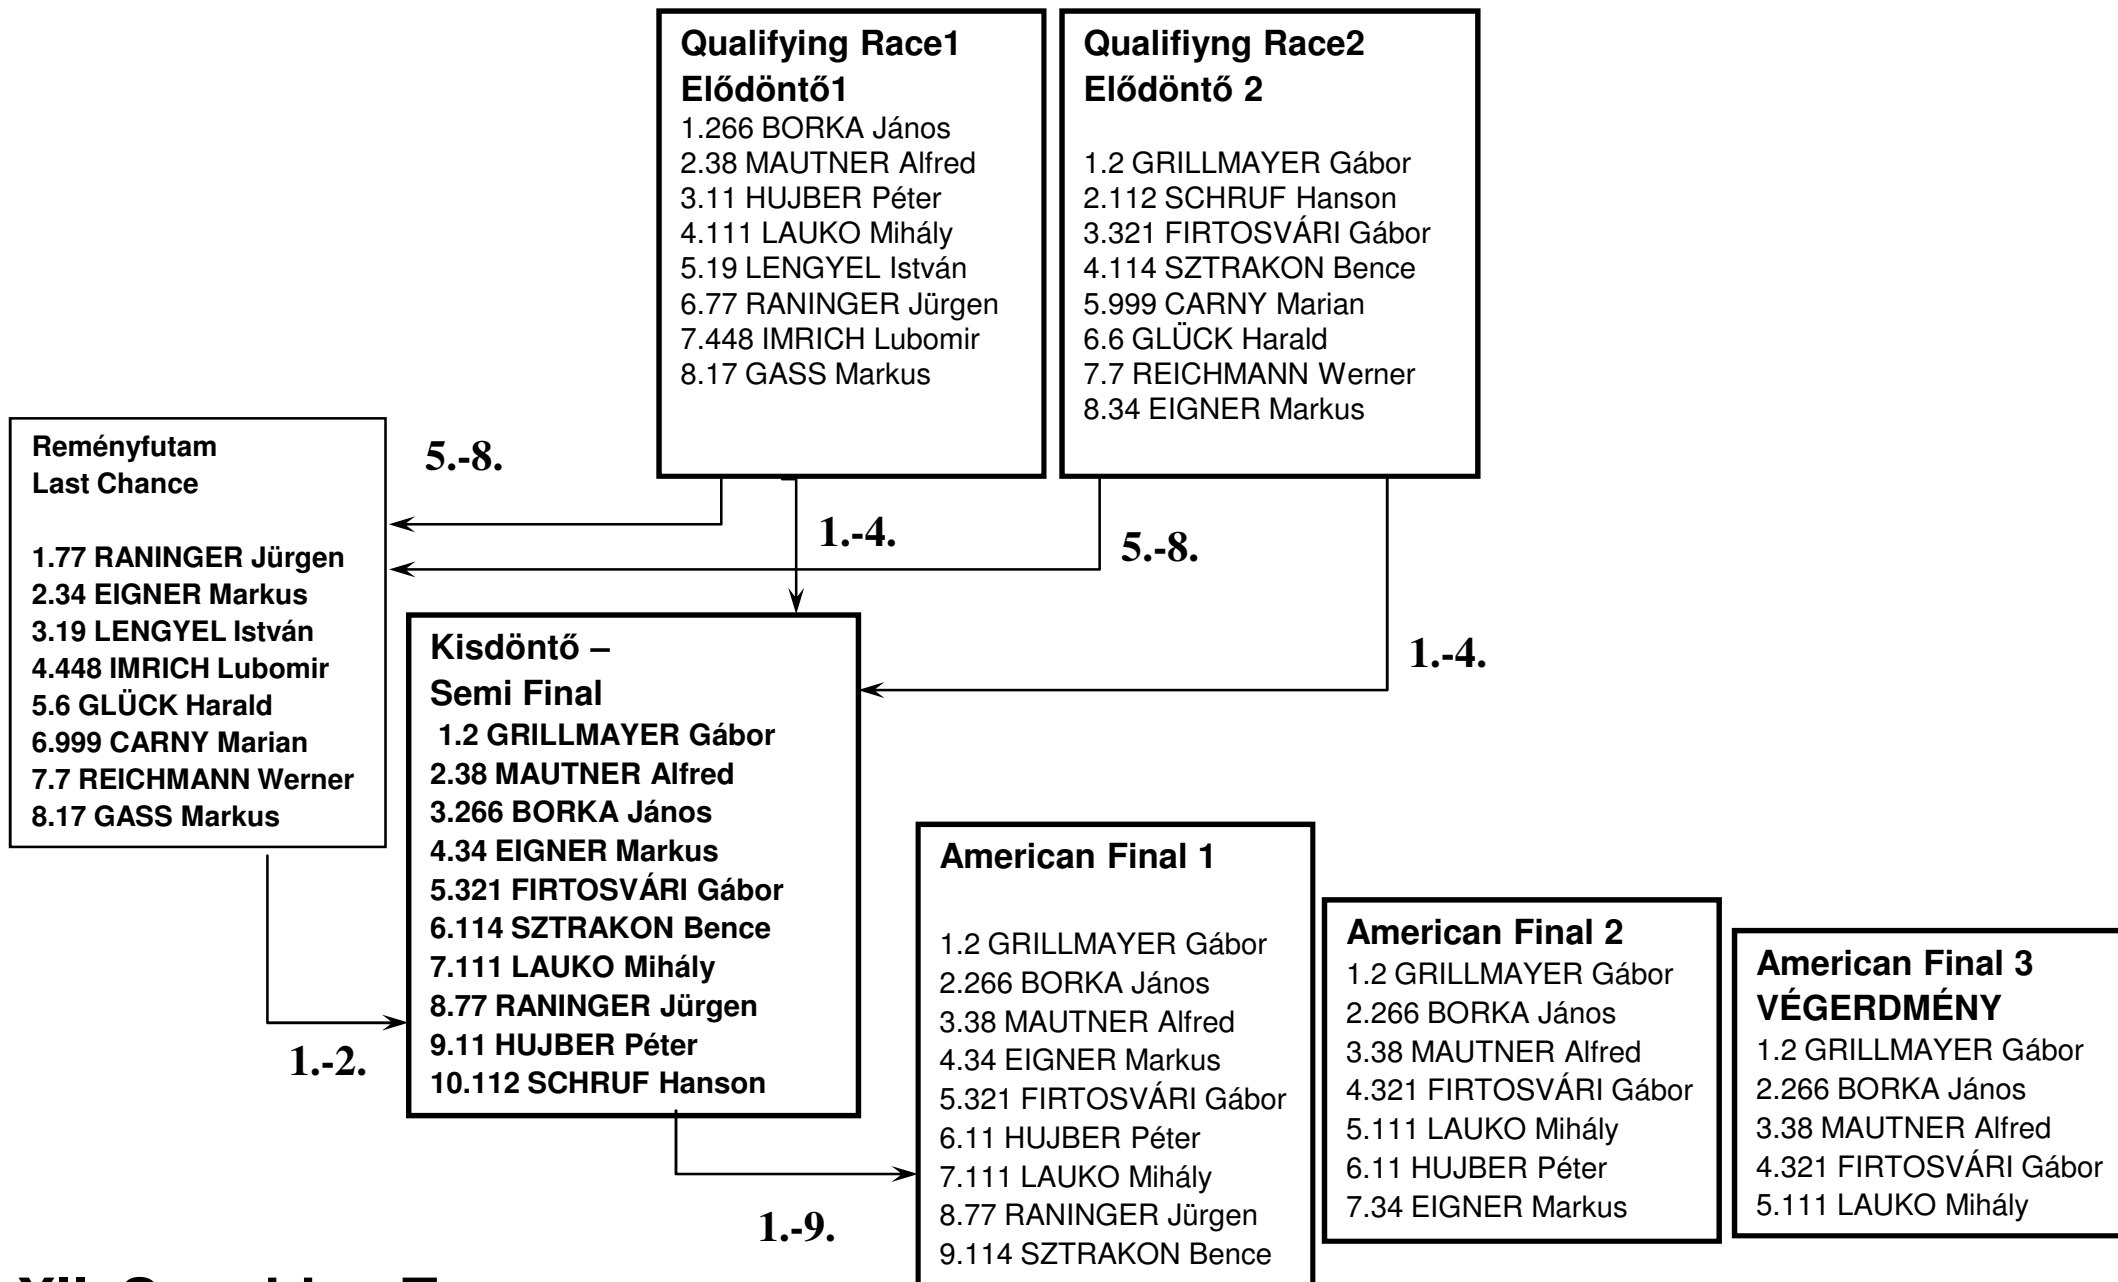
Qualifying Race1
Elődöntő1
1.266 BORKA János
2.38 MAUTNER Alfred
3.11 HUJBER Péter
4.111 LAUKO Mihály
5.19 LENGYEL István
6.77 RANINGER Jürgen
7.448 IMRICH Lubomir
8.17 GASS Markus

Qualifiyng Race2
Elődöntő 2

1.2 GRILLMAYER Gábor
2.112 SCHRUF Hanson
3.321 FIRTOSVÁRI Gábor
4.114 SZTRAKON Bence
5.999 CARNY Marian
6.6 GLÜCK Harald
7.7 REICHMANN Werner
8.34 EIGNER Markus

Reményfutam
Last Chance

1.77 RANINGER Jürgen
2.34 EIGNER Markus
3.19 LENGYEL István
4.448 IMRICH Lubomir
5.6 GLÜCK Harald
6.999 CARNY Marian
7.7 REICHMANN Werner
8.17 GASS Markus

5.-8.

1.-4.

5.-8.

1.-4.

Kisdöntő –
Semi Final
1.2 GRILLMAYER Gábor
2.38 MAUTNER Alfred
3.266 BORKA János
4.34 EIGNER Markus
5.321 FIRTOSVÁRI Gábor
6.114 SZTRAKON Bence
7.111 LAUKO Mihály
8.77 RANINGER Jürgen
9.11 HUJBER Péter
10.112 SCHRUF Hanson

1.-2.

American Final 1

1.2 GRILLMAYER Gábor
2.266 BORKA János
3.38 MAUTNER Alfred
4.34 EIGNER Markus
5.321 FIRTOSVÁRI Gábor
6.11 HUJBER Péter
7.111 LAUKO Mihály
8.77 RANINGER Jürgen
9.114 SZTRAKON Bence

1.-9.

American Final 2
1.2 GRILLMAYER Gábor
2.266 BORKA János
3.38 MAUTNER Alfred
4.321 FIRTOSVÁRI Gábor
5.111 LAUKO Mihály
6.11 HUJBER Péter
7.34 EIGNER Markus

American Final 3
VÉGERDMÉNY
1.2 GRILLMAYER Gábor
2.266 BORKA János
3.38 MAUTNER Alfred
4.321 FIRTOSVÁRI Gábor
5.111 LAUKO Mihály

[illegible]